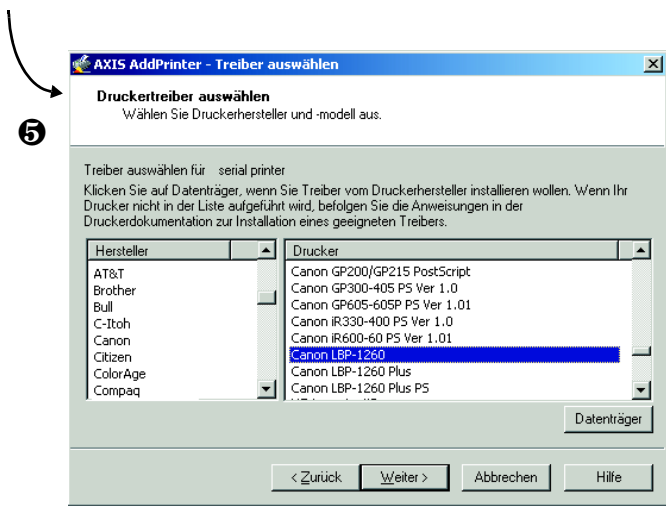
❺

AXIS AddPrinter - Treiber auswählen

Druckertreiber auswählen
Wählen Sie Druckerhersteller und -modell aus.

Treiber auswählen für serial printer
Klicken Sie auf Datenträger, wenn Sie Treiber vom Druckerhersteller installieren wollen. Wenn Ihr Drucker nicht in der Liste aufgeführt wird, befolgen Sie die Anweisungen in der Druckerdokumentation zur Installation eines geeigneten Treibers.

| Hersteller |
|---|
| AT&T |
| Brother |
| Bull |
| C-Itoh |
| Canon |
| Citizen |
| ColorAge |
| Compaq |

| Drucker |
|---|
| Canon GP200/GP215 PostScript |
| Canon GP300-405 PS Ver 1.0 |
| Canon GP605-605P PS Ver 1.01 |
| Canon iR330-400 PS Ver 1.0 |
| Canon iR600-60 PS Ver 1.01 |
| Canon LBP-1260 |
| Canon LBP-1260 Plus |
| Canon LBP-1260 Plus PS |
| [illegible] |

Datenträger

< Zurück Weiter > Abbrechen Hilfe